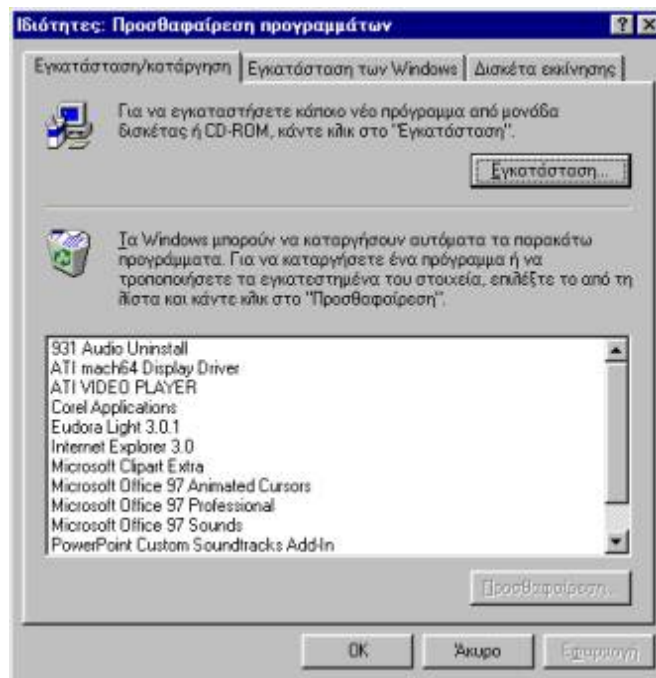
Ιδιότητες: Προσθαφαίρεση προγραμμάτων

?
X

Εγκατάσταση/κατάργηση
Εγκατάσταση των Windows
Δισκέτα εκκίνησης

Για να εγκαταστήσετε κάποιο νέο πρόγραμμα από μονάδα δισκέτας ή CD-ROM, κάντε κλικ στο "Εγκατάσταση".

Εγκατάσταση...

Τα Windows μπορούν να καταργήσουν αυτόματα τα παρακάτω προγράμματα. Για να καταργήσετε ένα πρόγραμμα ή να τροποποιήσετε τα εγκατεστημένα του στοιχεία, επιλέξτε το από τη λίστα και κάντε κλικ στο "Προσθαφαίρεση".

931 Audio Uninstall
ATI mach64 Display Driver
ATI VIDEO PLAYER
Corel Applications
Eudora Light 3.0.1
Internet Explorer 3.0
Microsoft Clipart Extra
Microsoft Office 97 Animated Cursors
Microsoft Office 97 Professional
Microsoft Office 97 Sounds
PowerPoint Custom Soundtracks Add-In

Προσθαφαίρεση...

OK
Άκυρο
Εφαρμογή